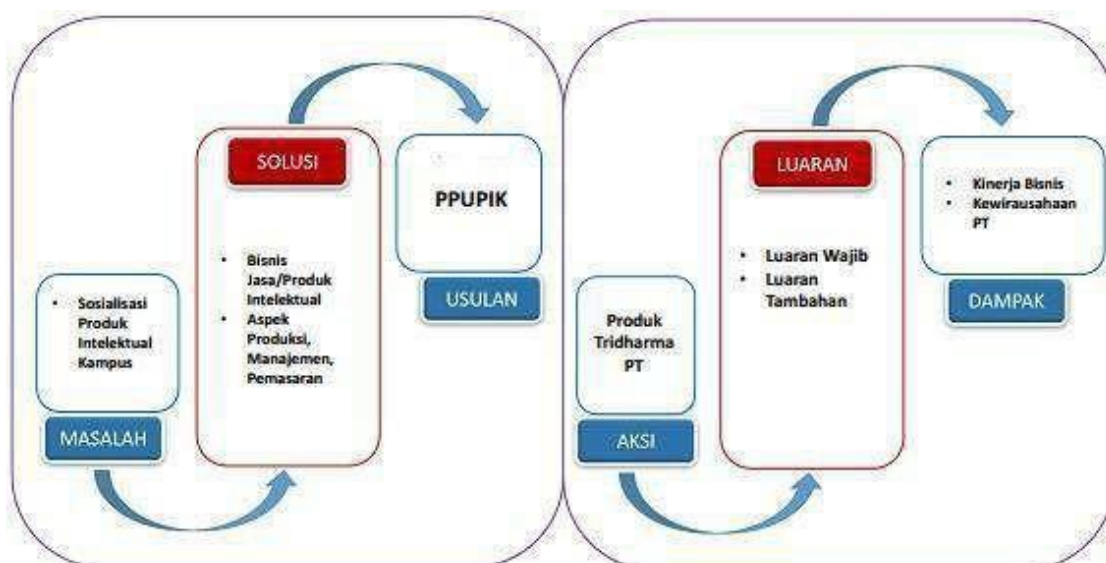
• Sosialisasi Produk Intelektual Kampus

MASALAH

SOLUSI

• Bisnis Jasa/Produk Intelektual
• Aspek Produksi, Manajemen, Pemasaran

PPUPIK

USULAN

Produk Tridharma PT

AKSI

LUARAN

• Luaran Wajib
• Luaran Tambahan

• Kinerja Bisnis
• Kewirausahaan PT

DAMPAK